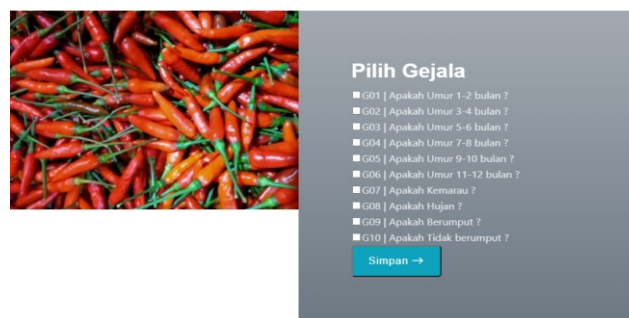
Pilih Gejala

G01 | Apakah Umur 1-2 bulan ?
G02 | Apakah Umur 3-4 bulan ?
G03 | Apakah Umur 5-6 bulan ?
G04 | Apakah Umur 7-8 bulan ?
G05 | Apakah Umur 9-10 bulan ?
G06 | Apakah Umur 11-12 bulan ?
G07 | Apakah Kemarau ?
G08 | Apakah Hujan ?
G09 | Apakah Berumput ?
G10 | Apakah Tidak berumput ?

Simpan →